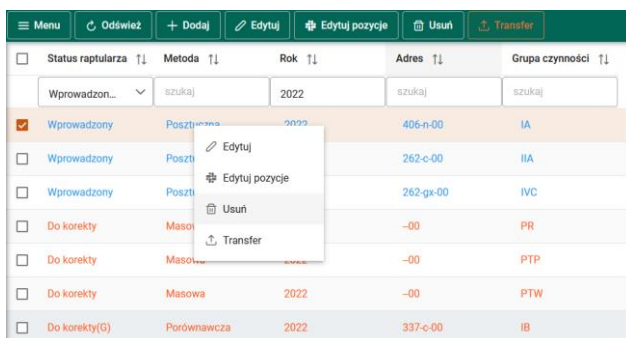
Menu | Odśwież | + Dodaj | Edytuj | Edytuj pozycje | Usuń | Transfer

| | Status raptularza ⇅ | Metoda ⇅ | Rok ⇅ | Adres ⇅ | Grupa czynności ⇅ |
|---|---|---|---|---|---|
| | Wprowadzon... | szukaj | 2022 | szukaj | szukaj |
| ☑ | Wprowadzony | Posztuczna | 2022 | 406-n-00 | IA |
| ☐ | Wprowadzony | Poszt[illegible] | | 262-c-00 | IIA |
| ☐ | Wprowadzony | Poszt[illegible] | | 262-gx-00 | IVC |
| ☐ | Do korekty | Maso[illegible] | | –00 | PR |
| ☐ | Do korekty | Masowa | 2022 | –00 | PTP |
| ☐ | Do korekty | Masowa | 2022 | –00 | PTW |
| ☐ | Do korekty(G) | Porównawcza | 2022 | 337-c-00 | IB |

Edytuj
Edytuj pozycje
Usuń
Transfer